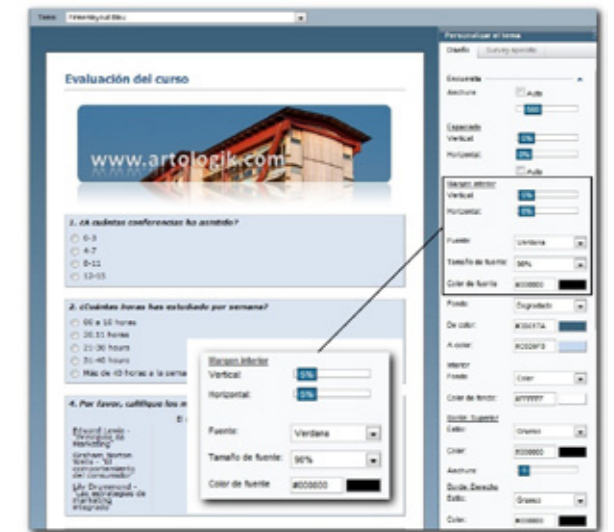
Tema: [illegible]

Evaluación del curso

www.artologik.com

1. ¿A cuántas conferencias ha asistido?
0-3
4-7
8-11
12-15

2. ¿Cuántas horas has estudiado por semana?
00 a 10 horas
10-11 horas
21-30 hours
31-40 hours
Más de 40 horas a la semana

4. Por favor, califique los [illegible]

Edward Lewis - "Principios de Marketing"
Graham Norton Smith - "El comportamiento del consumidor"
Lily Drummond - "Las estrategias de marketing integrado"

Personalizar el tema
Diseño | Survey specific
Encuesta
Anchura
Auto
560
Espaciado
Vertical
0%
Horizontal
0%
Auto
Margen interior
Vertical
5%
Horizontal
5%
Fuente
Verdana
Tamaño de fuente
90%
Color de fuente
#008800
Fondo
Degradado
De color
#3E67A
A color
#C0D8F0
Interior
Fondo
Color
Color de fondo
#FFFFFF
Borde Superior
Estilo
Grueso
Color
#000000
Anchura
Borde Derecho
Estilo
Grueso
Color
#000000

Margen interior
Vertical
5%
Horizontal
5%
Fuente
Verdana
Tamaño de fuente
90%
Color de fuente
#008800